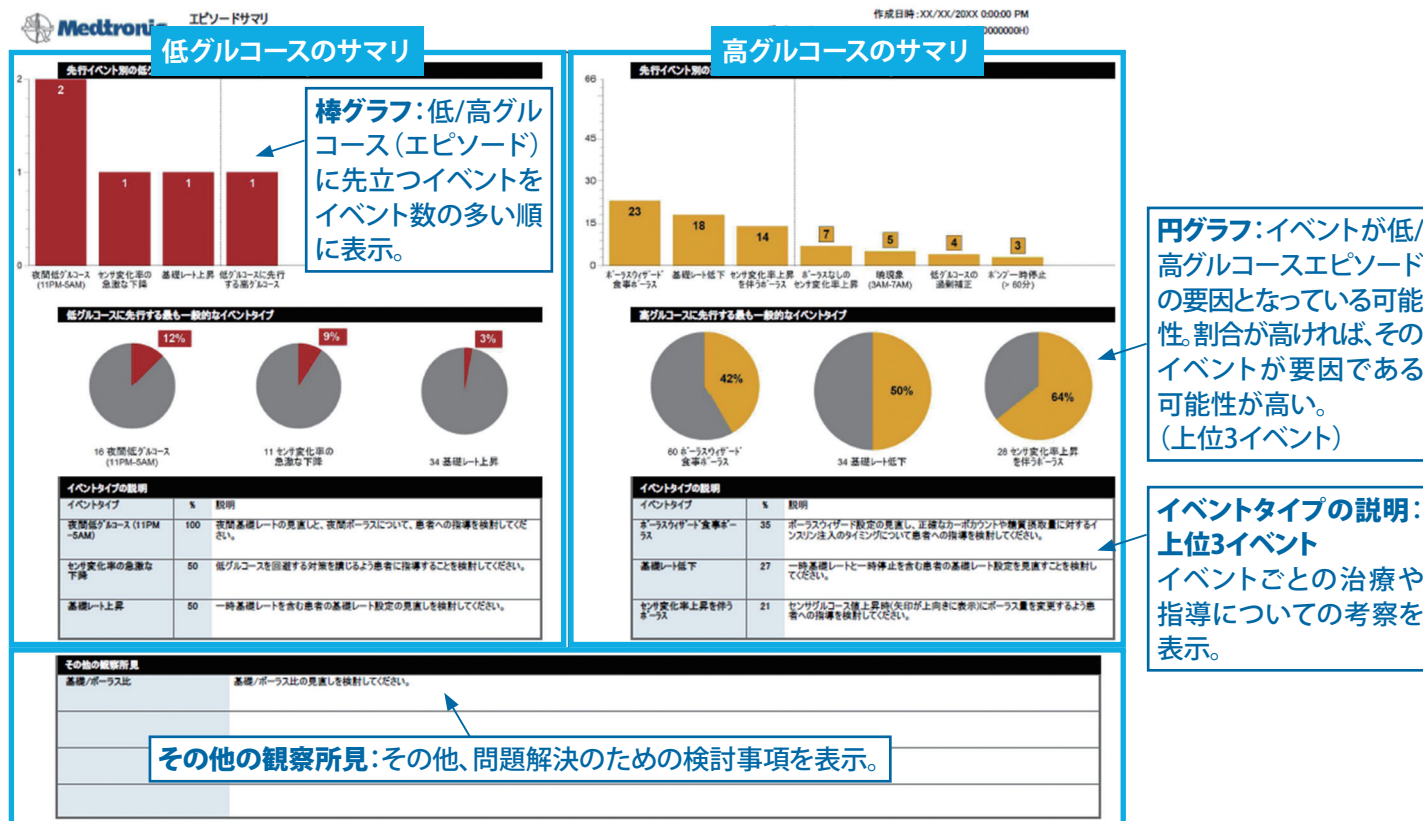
Medtronic エピソードサマリ

作成日時:XX/XX/20XX 0:00:00 PM
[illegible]0000000H)

低グルコースのサマリ

先行イベント別の低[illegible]

2
1
0

2 1 1 1

夜間低グルコース (11PM-5AM) センサ変化率の急激な下降 基礎レート上昇 低グルコースに先行する高グルコース

棒グラフ:低/高グルコース(エピソード)に先立つイベントをイベント数の多い順に表示。

低グルコースに先行する最も一般的なイベントタイプ

12% 9% 3%

16 夜間低グルコース (11PM-5AM)
11 センサ変化率の急激な下降
34 基礎レート上昇

イベントタイプの説明

| イベントタイプ | % | 説明 |
|---|---|---|
| 夜間低グルコース (11PM-5AM) | 100 | 夜間基礎レートの見直しと、夜間ボーラスについて、患者への指導を検討してください。 |
| センサ変化率の急激な下降 | 50 | 低グルコースを回避する対策を講じるよう患者に指導することを検討してください。 |
| 基礎レート上昇 | 50 | 一時基礎レートを含む患者の基礎レート設定の見直しを検討してください。 |

高グルコースのサマリ

先行イベント別の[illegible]

60
45
30
15
0

23 18 14 7 5 4 3

ボーラスウィザード食事ボーラス 基礎レート低下 センサ変化率上昇を伴うボーラス ボーラスなしのセンサ変化率上昇 暁現象 (3AM-7AM) 低グルコースの過剰補正 ポンプ一時停止 (> 60分)

高グルコースに先行する最も一般的なイベントタイプ

42% 50% 64%

60 ボーラスウィザード食事ボーラス
34 基礎レート低下
28 センサ変化率上昇を伴うボーラス

イベントタイプの説明

| イベントタイプ | % | 説明 |
|---|---|---|
| ボーラスウィザード食事ボーラス | 35 | ボーラスウィザード設定の見直し、正確なカーボカウントや糖質摂取量に対するインスリン注入のタイミングについて患者への指導を検討してください。 |
| 基礎レート低下 | 27 | 一時基礎レートと一時停止を含む患者の基礎レート設定を見直すことを検討してください。 |
| センサ変化率上昇を伴うボーラス | 21 | センサグルコース値上昇時(矢印が上向きに表示)にボーラス量を変更するよう患者への指導を検討してください。 |

円グラフ:イベントが低/高グルコースエピソードの要因となっている可能性。割合が高ければ、そのイベントが要因である可能性が高い。(上位3イベント)

イベントタイプの説明:上位3イベント
イベントごとの治療や指導についての考察を表示。

その他の観察所見

| 基礎/ボーラス比 | 基礎/ボーラス比の見直しを検討してください。 |
|---|---|

その他の観察所見:その他、問題解決のための検討事項を表示。